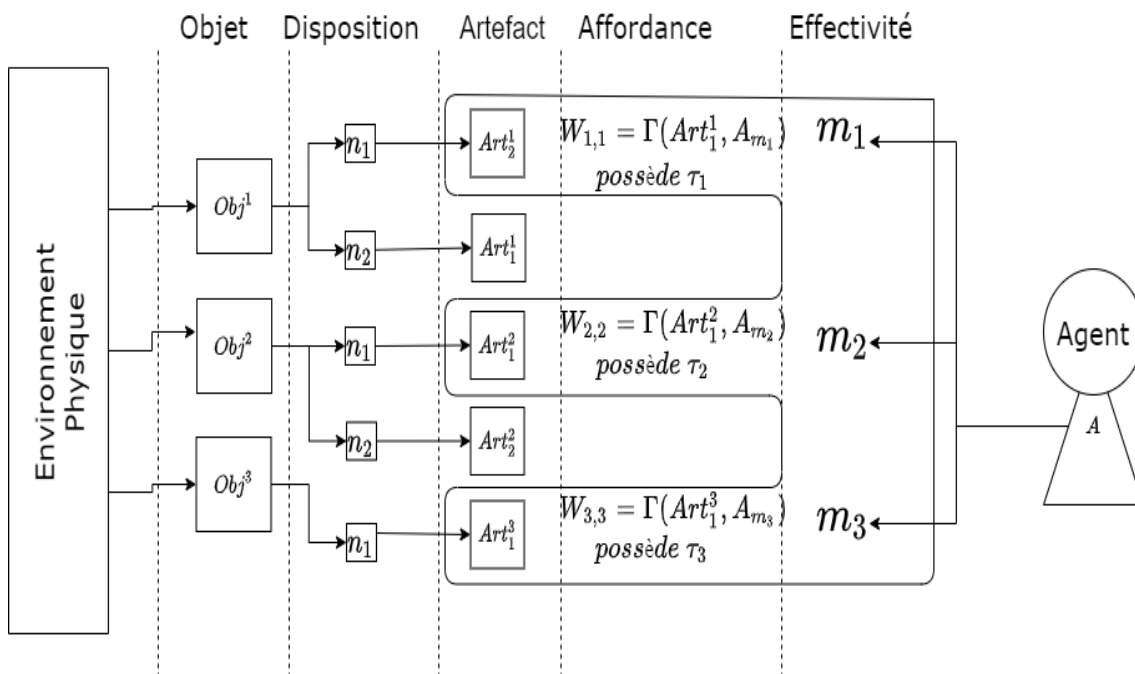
Objet Disposition Artefact Affordance Effectivité

Environnement Physique

$Obj^1$

$Obj^2$

$Obj^3$

$n_1$

$n_2$

$n_1$

$n_2$

$n_1$

$Art_2^1$

$Art_1^1$

$Art_1^2$

$Art_2^2$

$Art_1^3$

$W_{1,1} = \Gamma(Art_1^1, A_{m_1})$
$possède\ \tau_1$

$W_{2,2} = \Gamma(Art_1^2, A_{m_2})$
$possède\ \tau_2$

$W_{3,3} = \Gamma(Art_1^3, A_{m_3})$
$possède\ \tau_3$

$m_1$

$m_2$

$m_3$

Agent

$A$